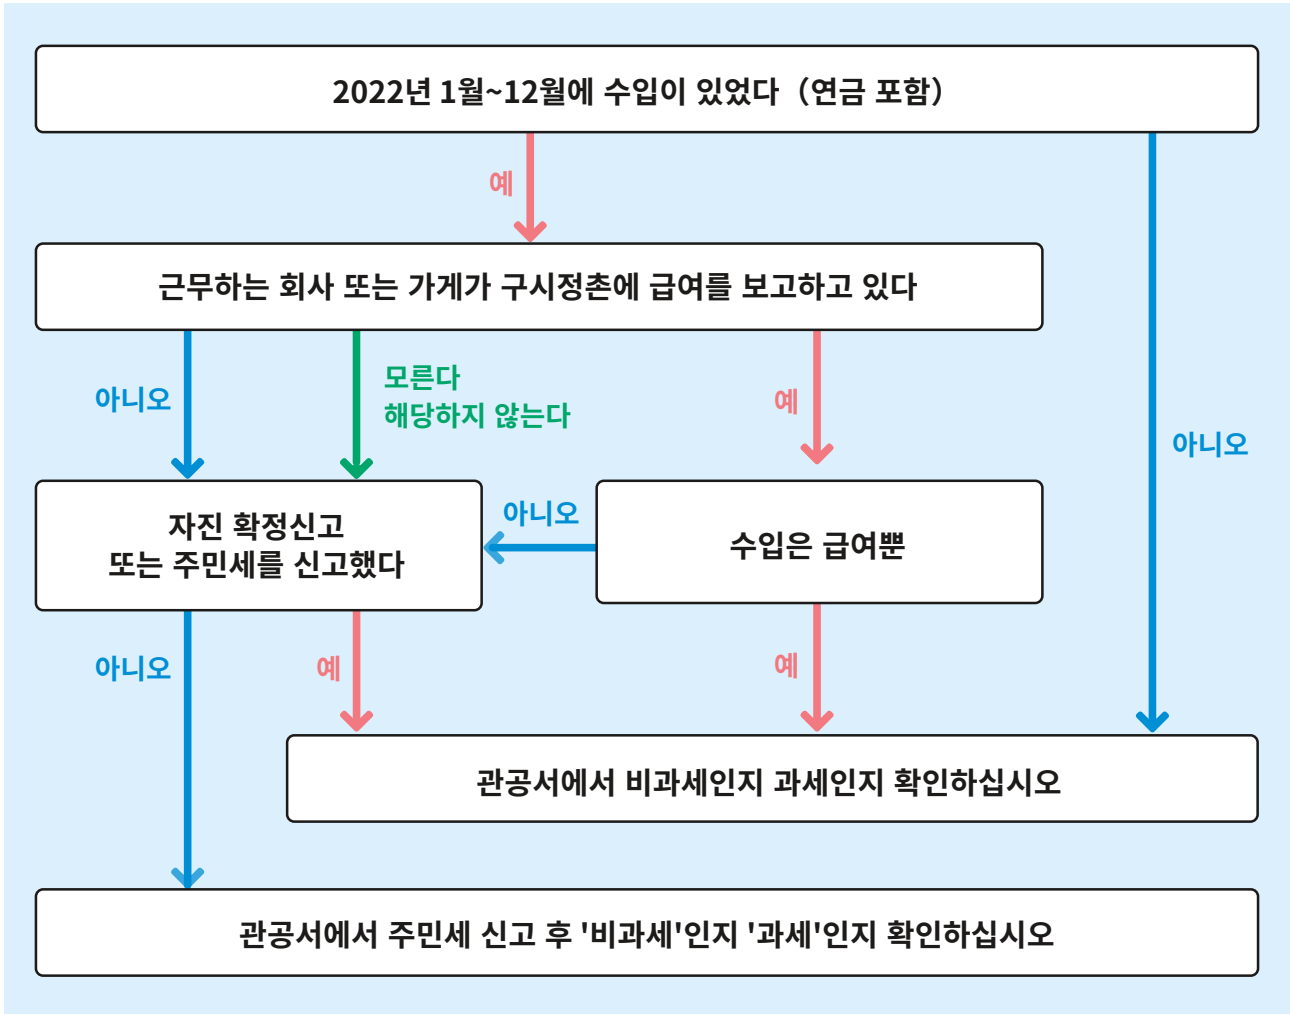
2022년 1월~12월에 수입이 있었다（연금 포함）

예

아니오

근무하는 회사 또는 가게가 구시정촌에 급여를 보고하고 있다

아니오

모른다
해당하지 않는다

예

자진 확정신고
또는 주민세를 신고했다

아니오

수입은 급여뿐

아니오

예

예

관공서에서 비과세인지 과세인지 확인하십시오

관공서에서 주민세 신고 후 '비과세'인지 '과세'인지 확인하십시오